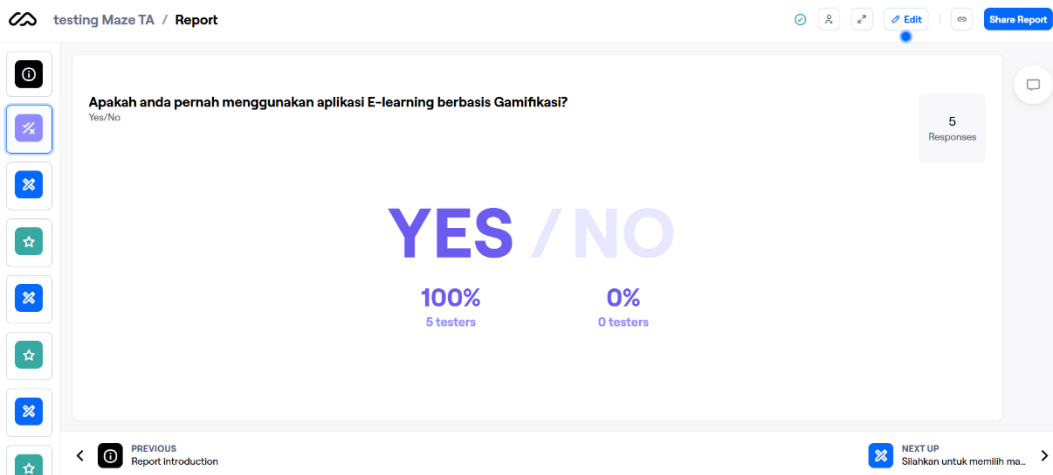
testing Maze TA / Report

Edit

Share Report

Apakah anda pernah menggunakan aplikasi E-learning berbasis Gamifikasi?

Yes/No

5
Responses

YES / NO

100%
5 testers

0%
0 testers

PREVIOUS
Report introduction

NEXT UP
Silahkan untuk memilih ma...